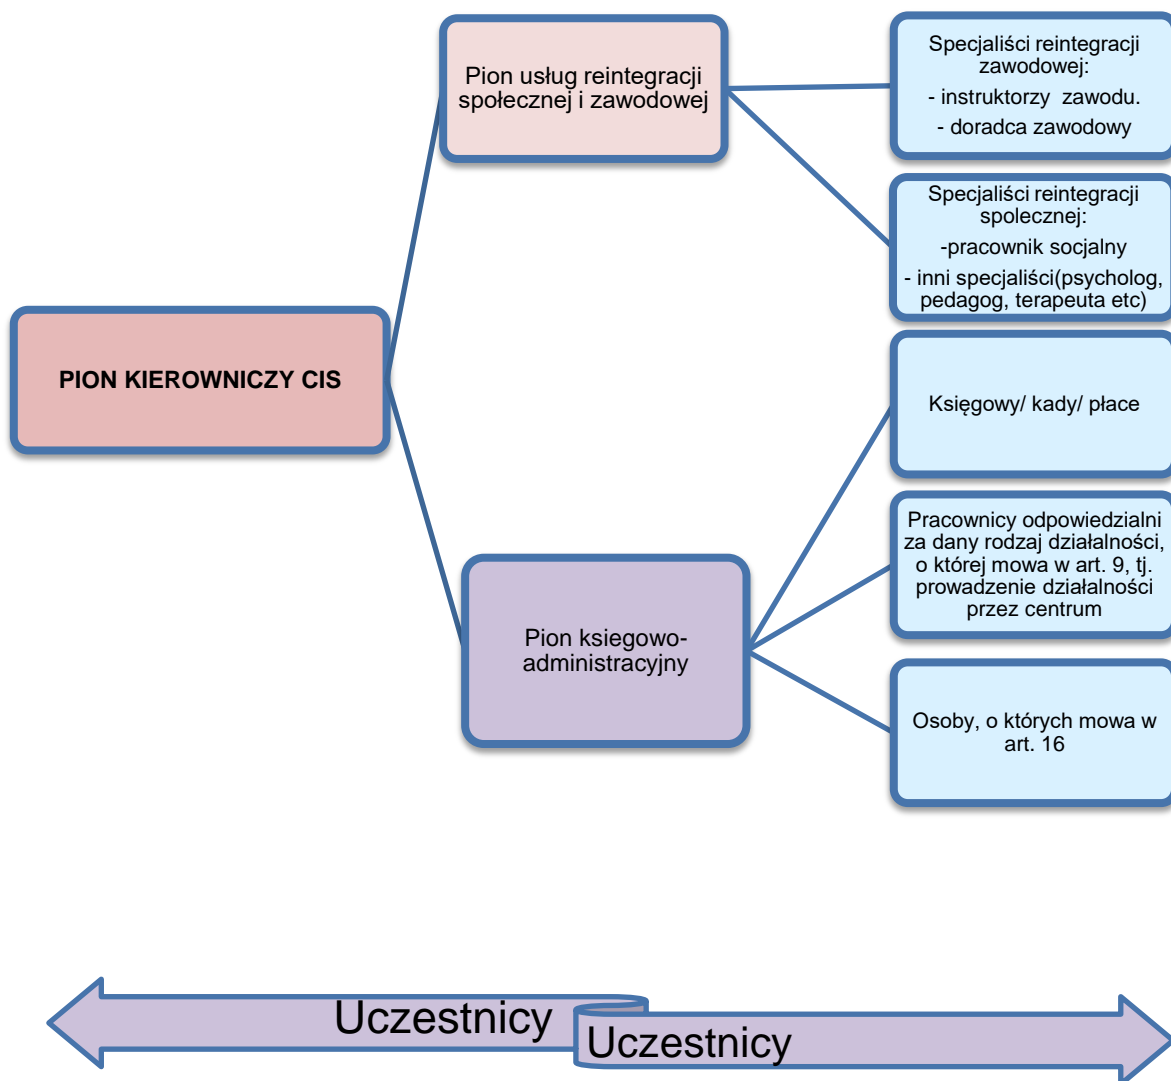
PION KIEROWNICZY CIS

Pion usług reintegracji społecznej i zawodowej

Specjaliści reintegracji zawodowej:
- instruktorzy zawodu.
- doradca zawodowy

Specjaliści reintegracji spolecznej:
-pracownik socjalny
- inni specjaliści(psycholog, pedagog, terapeuta etc)

Pion ksiegowo-administracyjny

Księgowy/ kady/ płace

Pracownicy odpowiedzialni za dany rodzaj działalności, o której mowa w art. 9, tj. prowadzenie działalności przez centrum

Osoby, o których mowa w art. 16

Uczestnicy

Uczestnicy